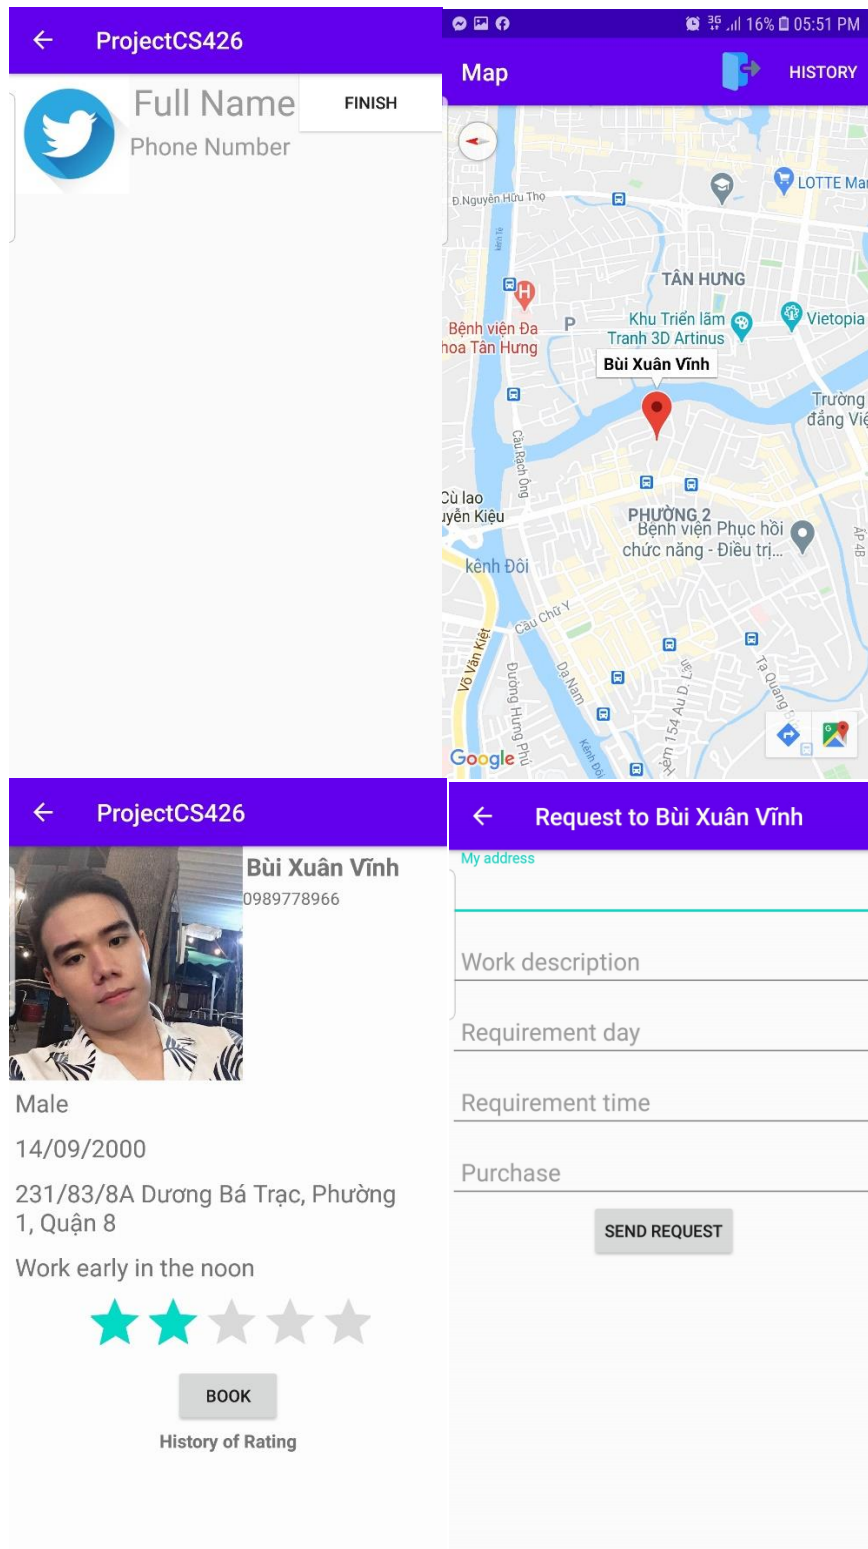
ProjectCS426

Full Name
Phone Number
FINISH

16% 05:51 PM
Map
HISTORY

LOTTE Mar
Đ.Nguyễn Hữu Thọ
TÂN HƯNG
Bệnh viện Đa hoa Tân Hưng
Khu Triển lãm Tranh 3D Artinus
Vietopia
Bùi Xuân Vĩnh
Trường đẳng Việ
Cầu Rạch Ông
Cù lao uyễn Kiệu
PHƯỜNG 2
Bệnh viện Phục hồi chức năng - Điều trị...
kênh Đôi
Cầu Chữ Y
Võ Văn Kiệt
Đường Hưng Phú
Dạ Nam
Hẻm 154 Âu D. Lực
Tạ Quang
Google

ProjectCS426
Bùi Xuân Vĩnh
0989778966
Male
14/09/2000
231/83/8A Dương Bá Trạc, Phường 1, Quận 8
Work early in the noon
BOOK
History of Rating

Request to Bùi Xuân Vĩnh
My address
Work description
Requirement day
Requirement time
Purchase
SEND REQUEST